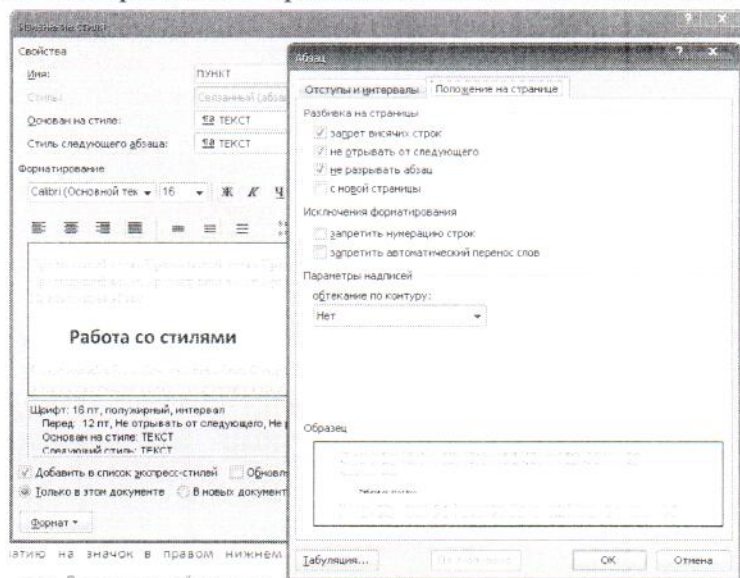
Изменение стиля

Свойства

Имя: ПУНКТ

Стиль: Связанный (абзац

Основан на стиле: ¶a ТЕКСТ

Стиль следующего абзаца: ¶a ТЕКСТ

Форматирование

Calibri (Основной тек 16 Ж К Ч

Работа со стилями

Шрифт: 16 пт, полужирный, интервал
Перед: 12 пт, Не отрывать от следующего, Не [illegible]
Основан на стиле: ТЕКСТ
Следующий стиль: ТЕКСТ

Добавить в список экспресс-стилей Обновл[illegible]

Только в этом документе В новых документ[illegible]

Формат

Абзац

Отступы и интервалы Положение на странице

Разбивка на страницы

запрет висячих строк

не отрывать от следующего

не разрывать абзац

с новой страницы

Исключения форматирования

запретить нумерацию строк

запретить автоматический перенос слов

Параметры надписей

обтекание по контуру:

Нет

Образец

Табуляция... По умолчанию OK Отмена

атию на значок в правом нижнем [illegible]